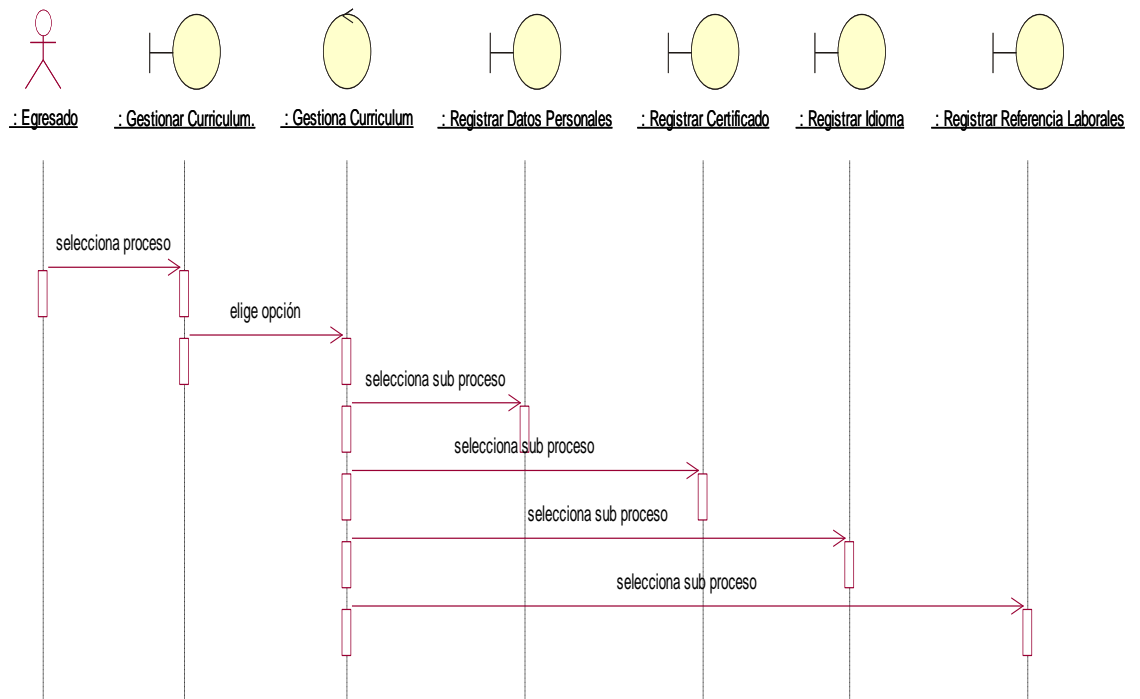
: Egresado

: Gestionar Curriculum.

: Gestiona Curriculum

: Registrar Datos Personales

: Registrar Certificado

: Registrar Idioma

: Registrar Referencia Laborales

selecciona proceso

elige opción

selecciona sub proceso

selecciona sub proceso

selecciona sub proceso

selecciona sub proceso